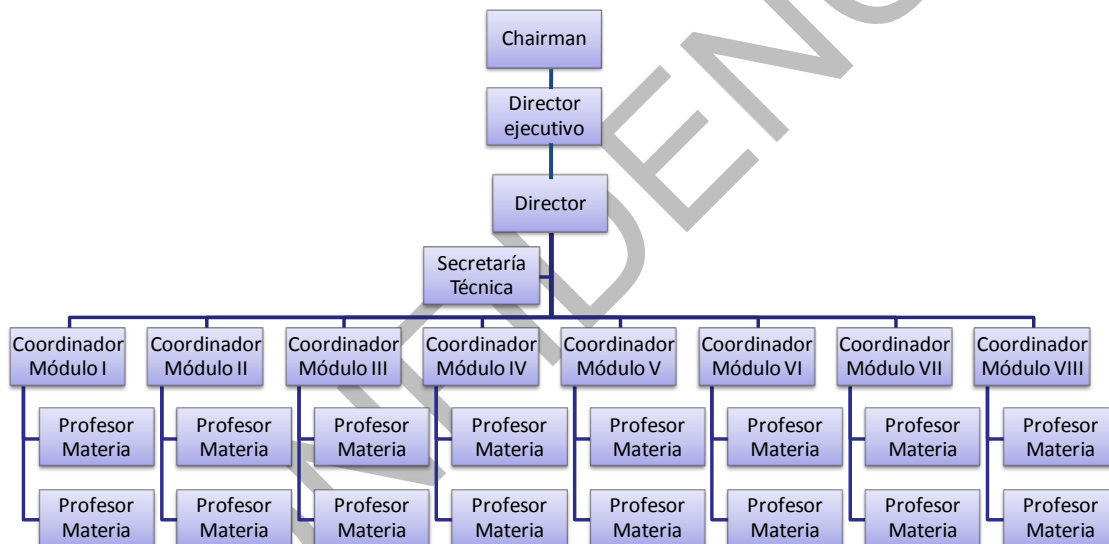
Chairman

Director ejecutivo

Director

Secretaría Técnica

Coordinador Módulo I

Profesor Materia

Profesor Materia

Coordinador Módulo II

Profesor Materia

Profesor Materia

Coordinador Módulo III

Profesor Materia

Profesor Materia

Coordinador Módulo IV

Profesor Materia

Profesor Materia

Coordinador Módulo V

Profesor Materia

Profesor Materia

Coordinador Módulo VI

Profesor Materia

Profesor Materia

Coordinador Módulo VII

Profesor Materia

Profesor Materia

Coordinador Módulo VIII

Profesor Materia

Profesor Materia